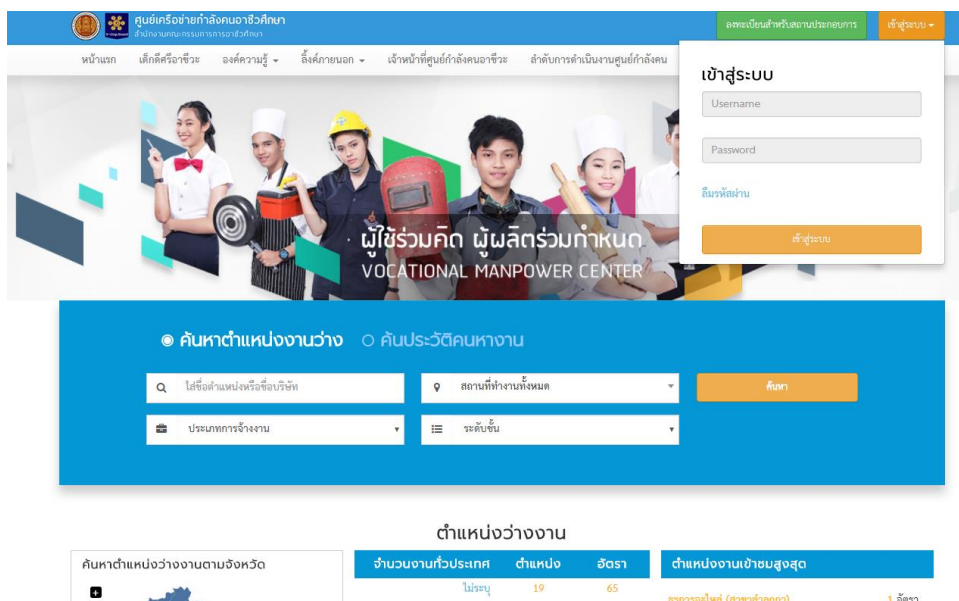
ศูนย์เครือข่ายกำลังคนอาชีวศึกษา
สำนักงานคณะกรรมการการอาชีวศึกษา

ลงทะเบียนสำหรับสถานประกอบการ
เข้าสู่ระบบ

หน้าแรก
เด็กดีศรีอาชีวะ
องค์ความรู้
ลิ้งค์ภายนอก
เจ้าหน้าที่ศูนย์กำลังคนอาชีวะ
ลำดับการดำเนินงานศูนย์กำลังคน

เข้าสู่ระบบ
Username
Password
ลืมรหัสผ่าน
เข้าสู่ระบบ

ผู้ใช้ร่วมคิด ผู้ผลิตร่วมกำหนด
VOCATIONAL MANPOWER CENTER

ค้นหาตำแหน่งงานว่าง
ค้นประวัติคนหางาน

ใส่ชื่อตำแหน่งหรือชื่อบริษัท
สถานที่ทำงานทั้งหมด
ค้นหา
ประเภทการจ้างงาน
ระดับชั้น

ตำแหน่งว่างงาน

ค้นหาตำแหน่งว่างงานตามจังหวัด

| จำนวนงานทั่วประเทศ | ตำแหน่ง | อัตรา |
|---|---|---|
| ไม่ระบุ | 19 | 65 |

ตำแหน่งงานเข้าชมสูงสุด
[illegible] 1 อัตรา